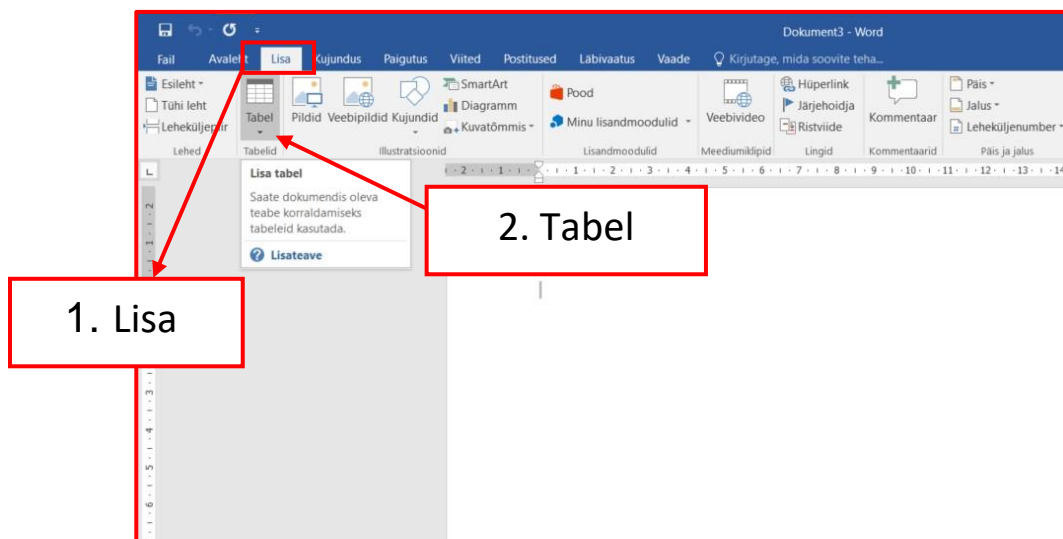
Dokument3 - Word

Fail Avaleht Lisa Kujundus Paigutus Viited Postitused Läbivaatus Vaade Kirjutage, mida soovite teha...

Esileht
Tühi leht
Leheküljepiir
Lehed

Tabel
Tabelid

Pildid Veebipildid Kujundid
SmartArt
Diagramm
Kuvatõmmis
Illustratsioonid

Pood
Minu lisandmoodulid
Lisandmoodulid

Veebivideo
Meediumiklipid

Hüperlink
Järjehoidja
Ristviide
Lingid

Kommentaar
Kommentaarid

Päis
Jalus
Leheküljenumber
Päis ja jalus

Lisa tabel
Saate dokumendis oleva teabe korraldamiseks tabeleid kasutada.
Lisateave

2. Tabel

1. Lisa